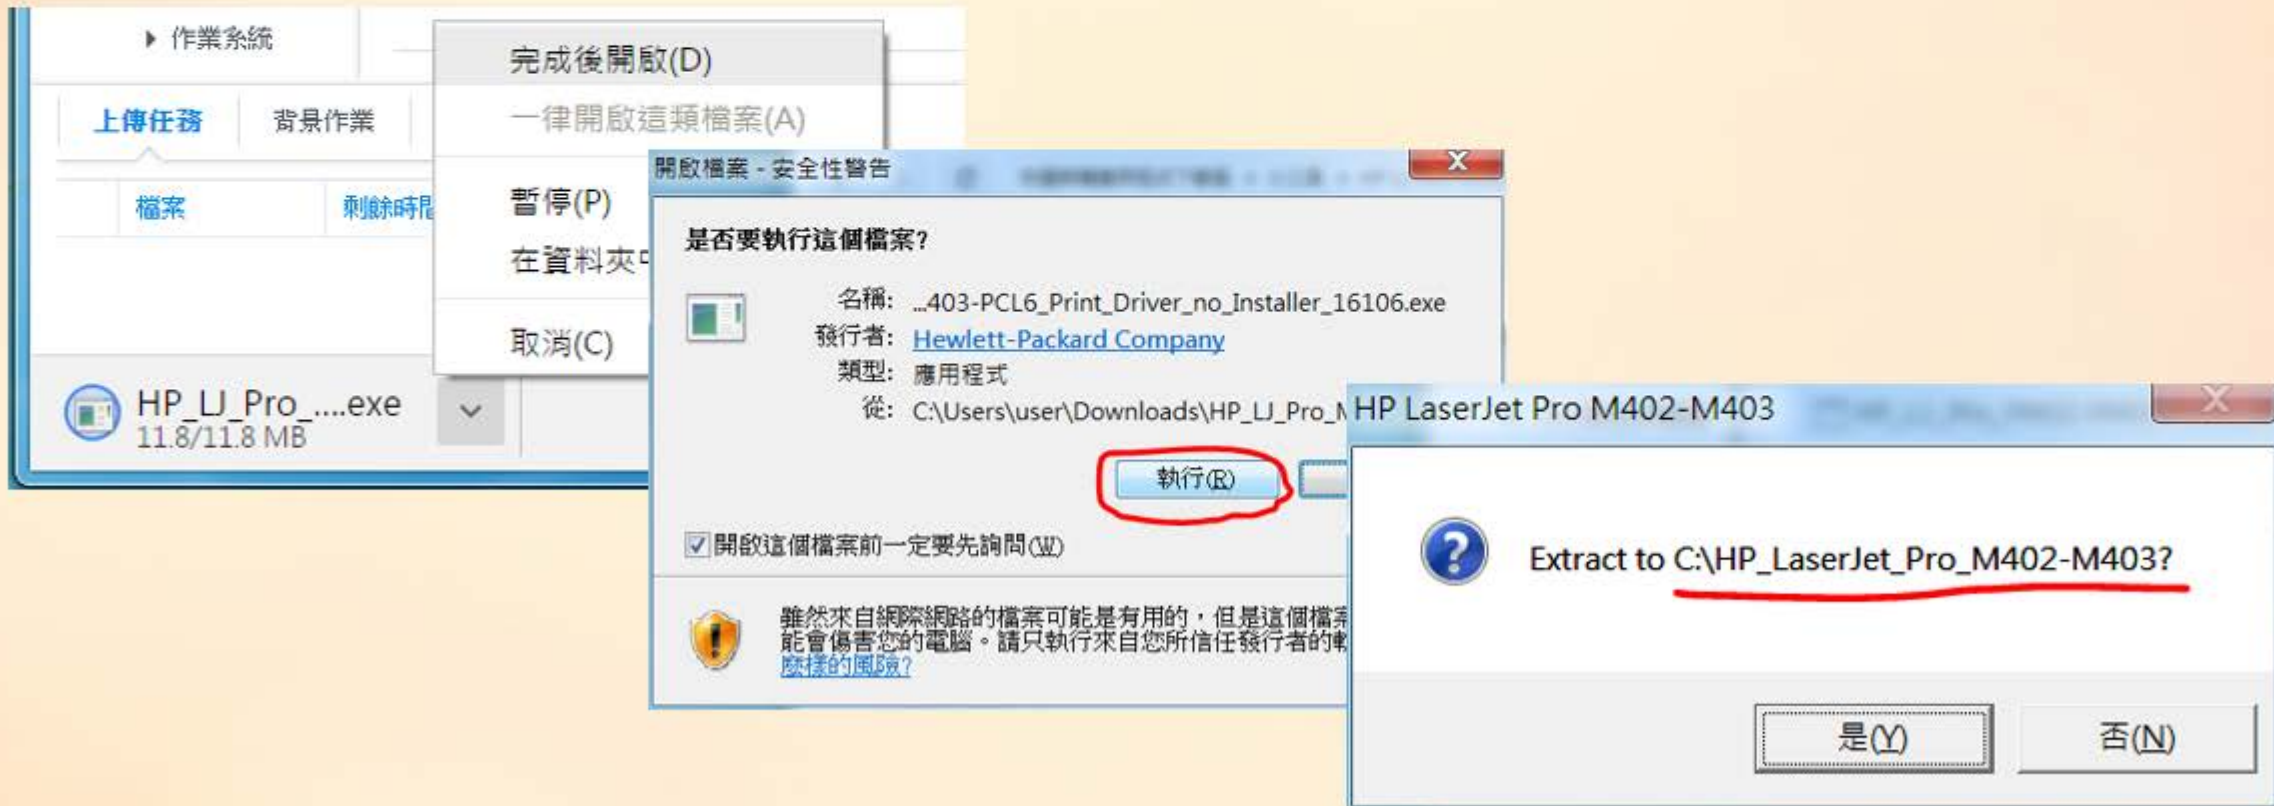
作業系統

上傳任務 背景作業

檔案 剩餘時間

HP_LJ_Pro_....exe
11.8/11.8 MB

完成後開啟(D)
一律開啟這類檔案(A)
暫停(P)
在資料夾中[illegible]
取消(C)

開啟檔案 - 安全性警告

是否要執行這個檔案?

名稱: ...403-PCL6_Print_Driver_no_Installer_16106.exe
發行者: Hewlett-Packard Company
類型: 應用程式
從: C:\Users\user\Downloads\HP_LJ_Pro_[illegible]

執行(R)

開啟這個檔案前一定要先詢問(W)

雖然來自網際網路的檔案可能是有用的，但是這個檔案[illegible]能會傷害您的電腦。請只執行來自您所信任發行者的軟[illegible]
麼樣的風險?

HP LaserJet Pro M402-M403

Extract to C:\HP_LaserJet_Pro_M402-M403?

是(Y) 否(N)